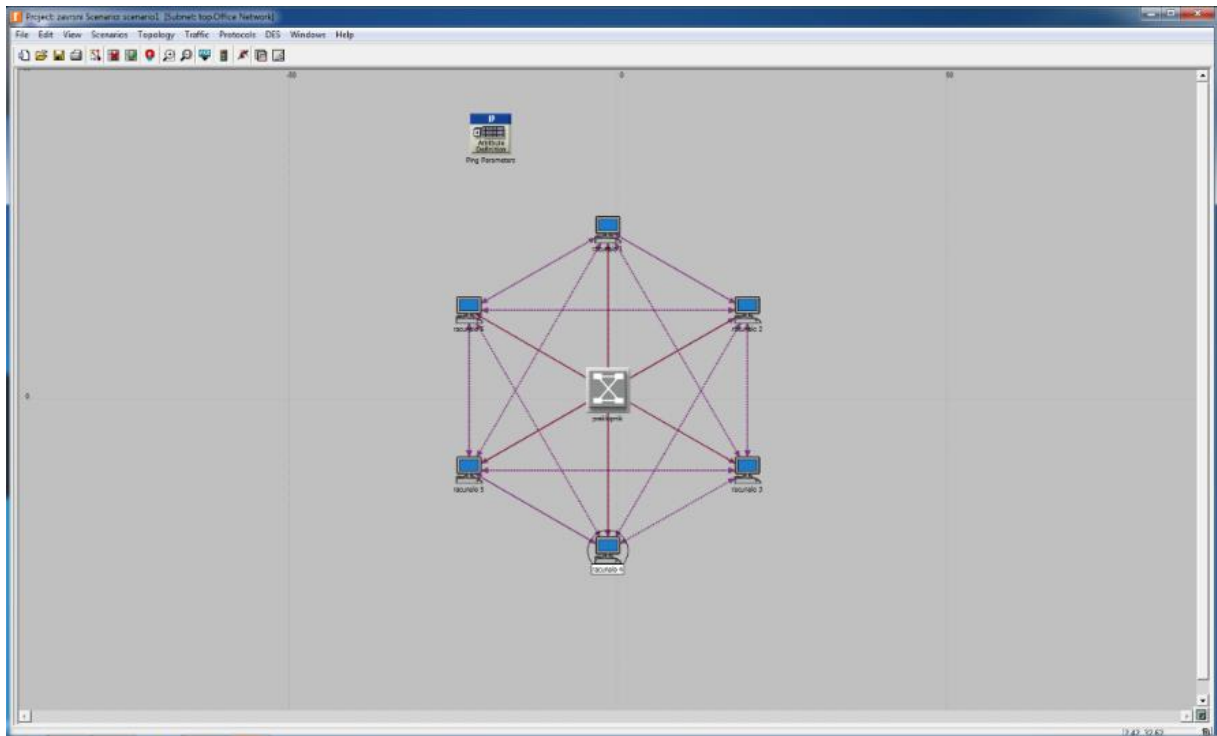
Project: zavrsni Scenario: scenario1 [Subnet: top.Office Network]

File Edit View Scenarios Topology Traffic Protocols DES Windows Help

-50

0

50

IP
Attribute Definition
Ping Parameters

0

racunalo 6

racunalo 2

preklopnik

racunalo 5

racunalo 3

racunalo 4

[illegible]